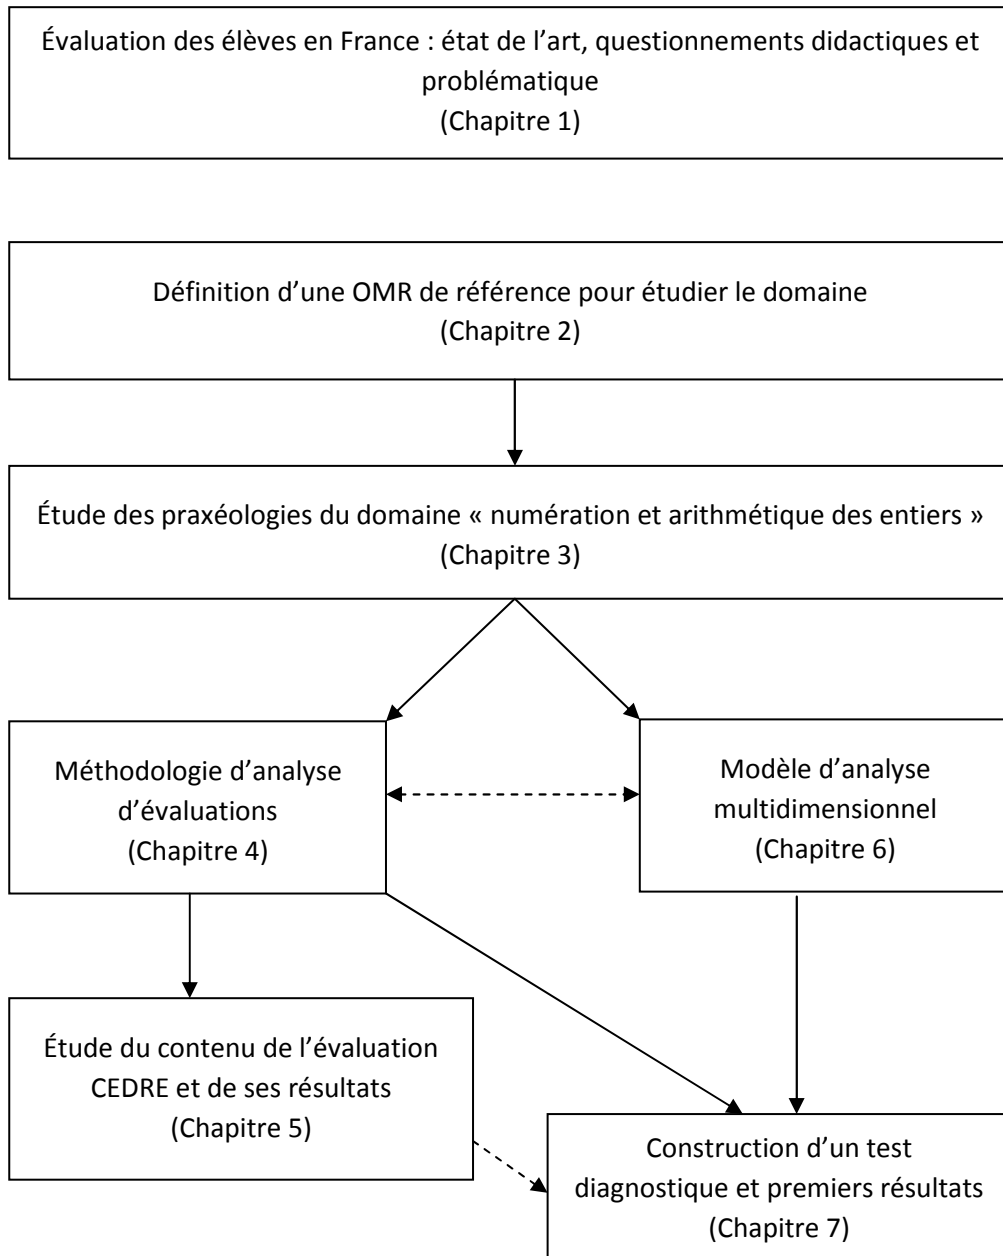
Évaluation des élèves en France : état de l’art, questionnements didactiques et problématique
(Chapitre 1)

Définition d’une OMR de référence pour étudier le domaine
(Chapitre 2)

Étude des praxéologies du domaine « numération et arithmétique des entiers »
(Chapitre 3)

Méthodologie d’analyse d’évaluations
(Chapitre 4)

Modèle d’analyse multidimensionnel
(Chapitre 6)

Étude du contenu de l’évaluation CEDRE et de ses résultats
(Chapitre 5)

Construction d’un test diagnostique et premiers résultats
(Chapitre 7)